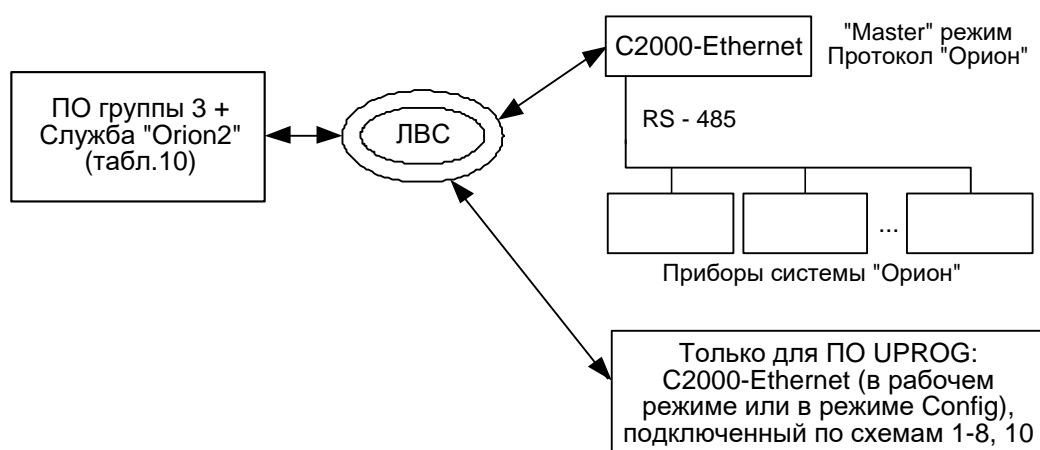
ПО группы 3 + Служба "Orion2" (табл.10)

ЛВС

С2000-Ethernet

"Master" режим
Протокол "Орион"

RS - 485

...

Приборы системы "Орион"

Только для ПО UPROG: С2000-Ethernet (в рабочем режиме или в режиме Config), подключенный по схемам 1-8, 10